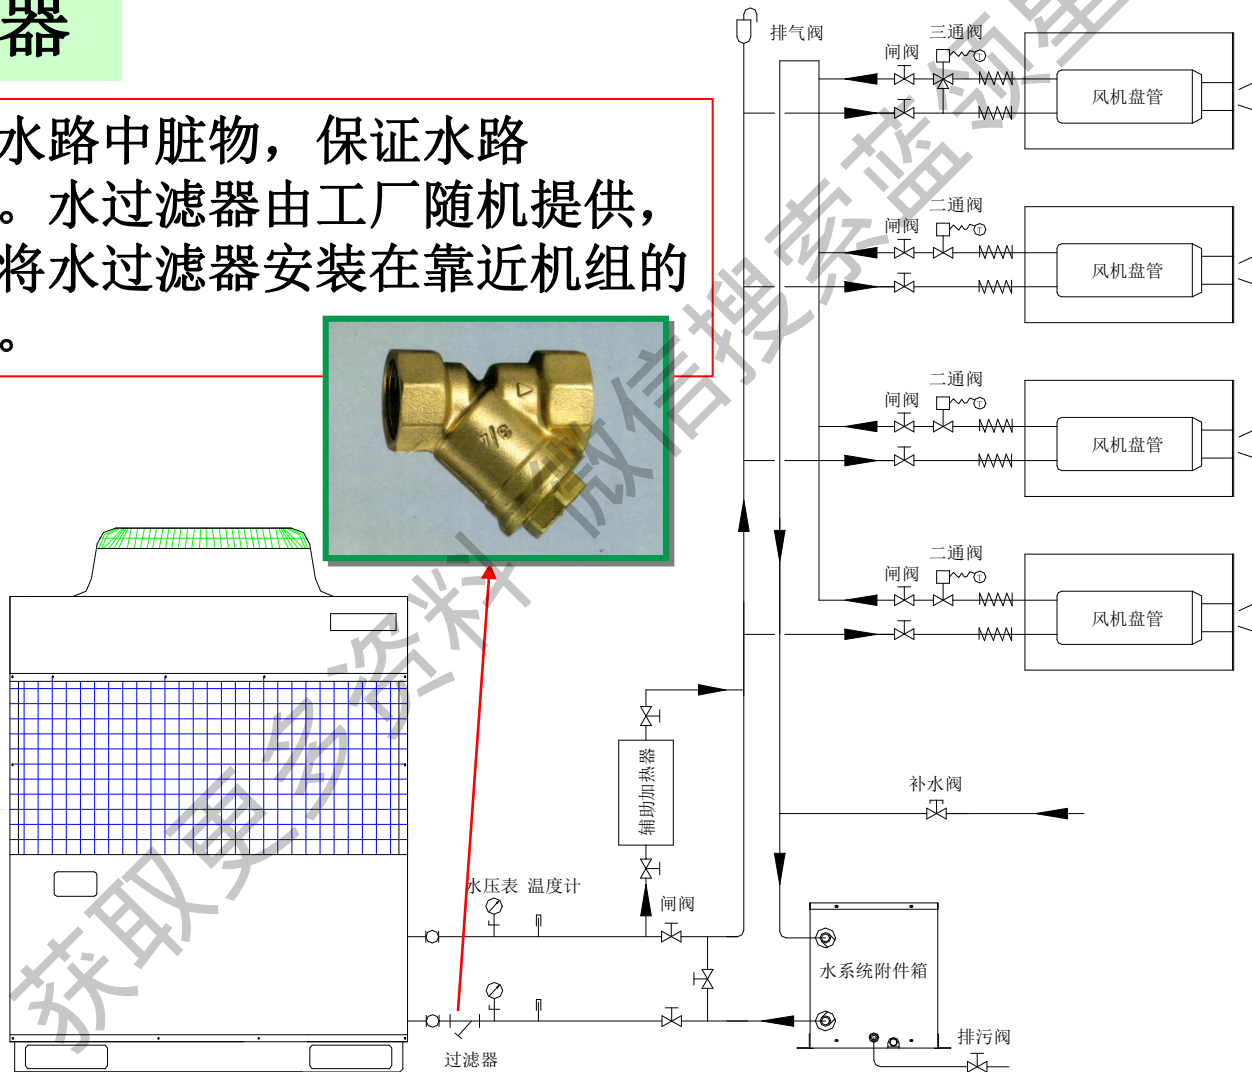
器

水路中脏物，保证水路
。水过滤器由工厂随机提供，
将水过滤器安装在靠近机组的
。

排气阀
三通阀
闸阀
风机盘管
二通阀
闸阀
风机盘管
二通阀
闸阀
风机盘管
二通阀
闸阀
风机盘管
辅助加热器
补水阀
水压表 温度计
闸阀
水系统附件箱
排污阀
过滤器

获取更多资料 微信搜索 蓝领星